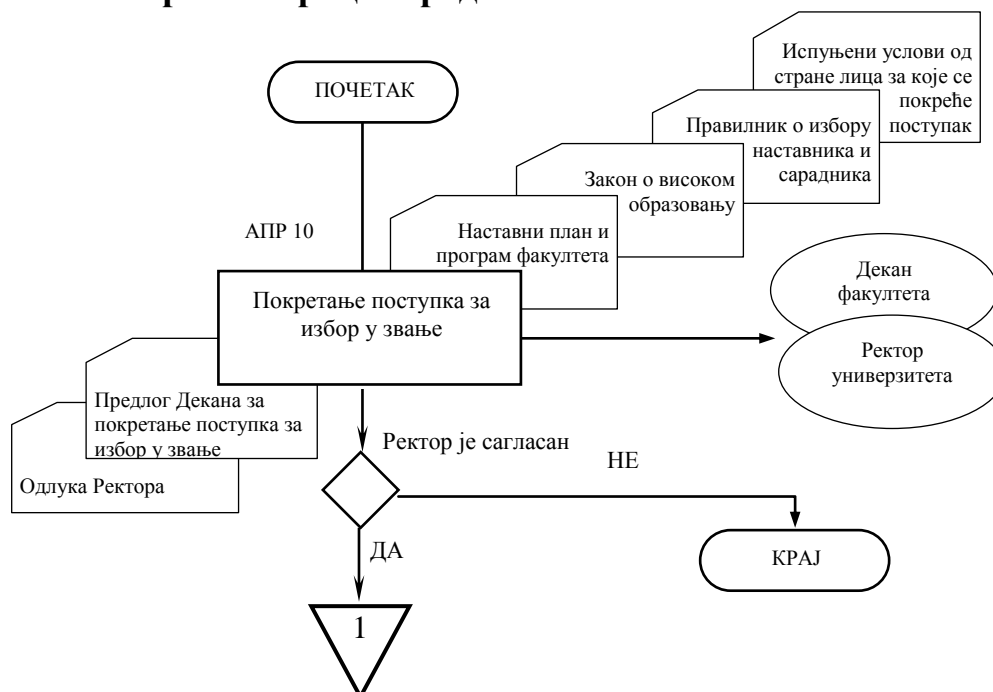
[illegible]

ПОЧЕТАК

Испуњени услови од стране лица за које се покреће поступак

Правилник о избору наставника и сарадника

Закон о високом образовању

Наставни план и програм факултета

АПР 10

Покретање поступка за избор у звање

Декан факултета

Ректор универзитета

Предлог Декана за покретање поступка за избор у звање

Одлука Ректора

Ректор је сагласан

НЕ

ДА

КРАЈ

1